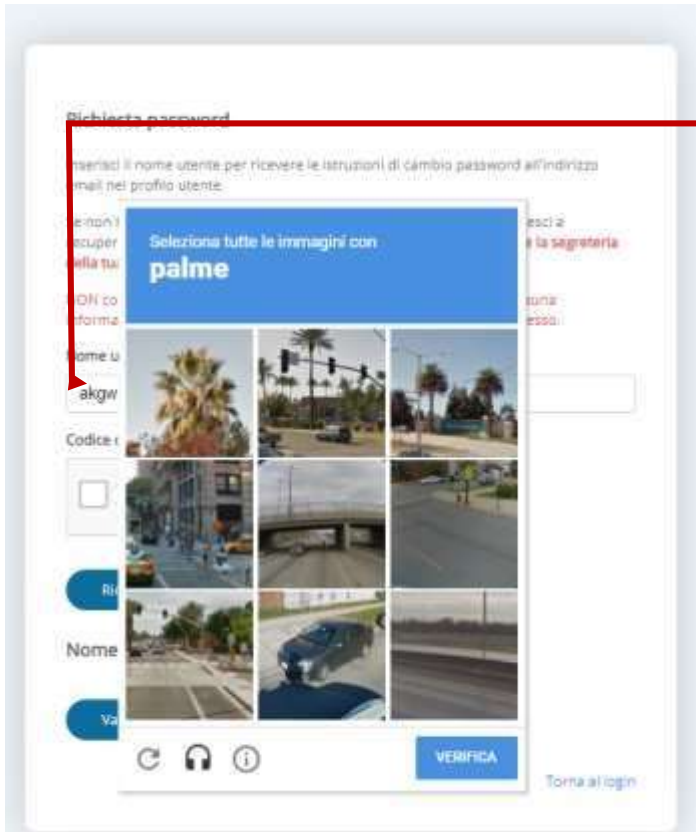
Richiesta password

Inserisci il nome utente per ricevere le istruzioni di cambio password all'indirizzo email nel profilo utente.

Se non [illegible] esci a recuper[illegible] la segreteria della tu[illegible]

NON co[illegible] suna informa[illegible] esso.

Nome u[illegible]

akgw

Codice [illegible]

Ri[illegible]

Nome

Va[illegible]

Seleziona tutte le immagini con
palme

VERIFICA

Torna al login